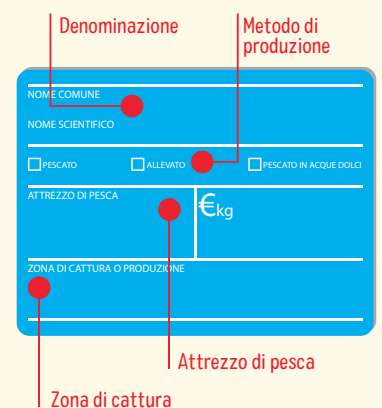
Denominazione

Metodo di produzione

NOME COMUNE

NOME SCIENTIFICO

☐ PESCATO ☐ ALLEVATO ☐ PESCATO IN ACQUE DOLCI

ATTREZZO DI PESCA

€kg

ZONA DI CATTURA O PRODUZIONE

Attrezzo di pesca

Zona di cattura